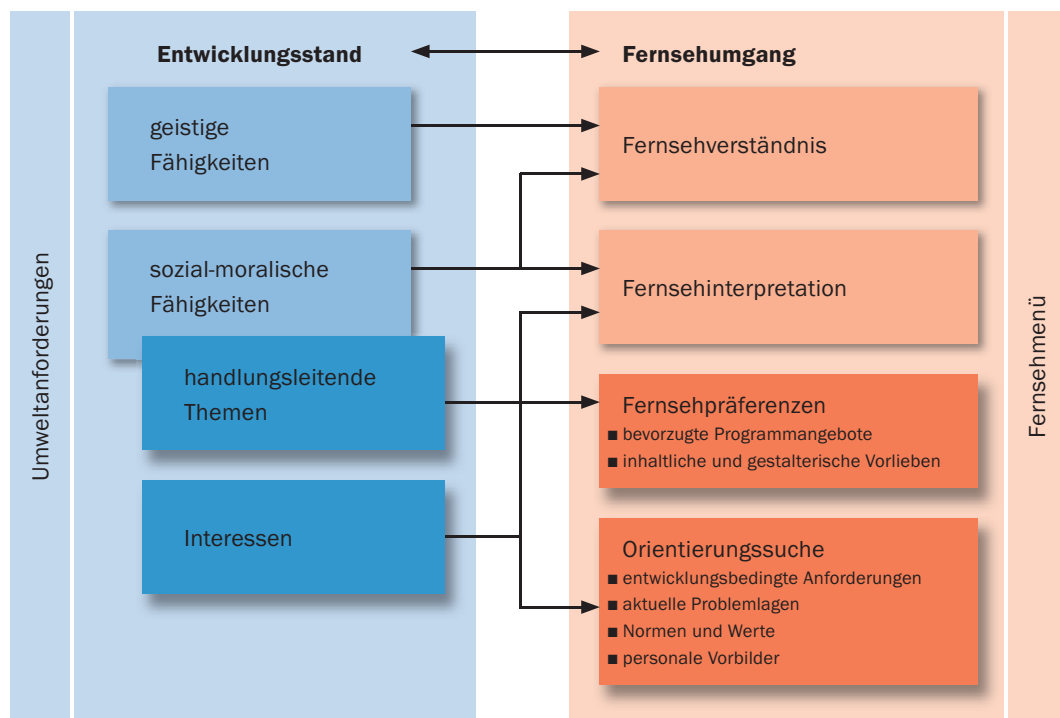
Umweltanforderungen

Entwicklungsstand

geistige Fähigkeiten

sozial-moralische Fähigkeiten

handlungsleitende Themen

Interessen

Fernsehumgang

Fernsehverständnis

Fernsehinterpretation

Fernsehpräferenzen
■ bevorzugte Programmangebote
■ inhaltliche und gestalterische Vorlieben

Orientierungssuche
■ entwicklungsbedingte Anforderungen
■ aktuelle Problemlagen
■ Normen und Werte
■ personale Vorbilder

Fernsehmenü